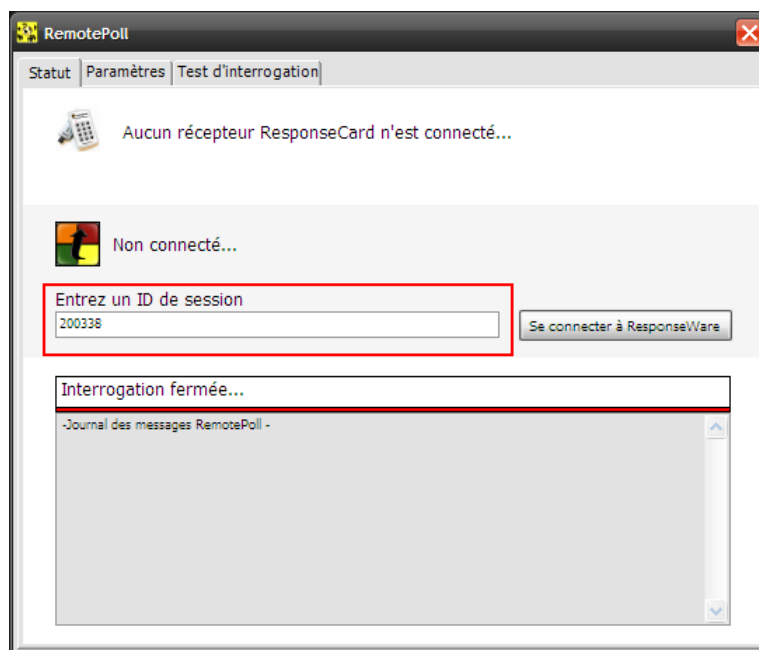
RemotePoll

Statut | Paramètres | Test d'interrogation

Aucun récepteur ResponseCard n'est connecté...

Non connecté...

Entrez un ID de session

200338

Se connecter à ResponseWare

Interrogation fermée...

-Journal des messages RemotePoll -